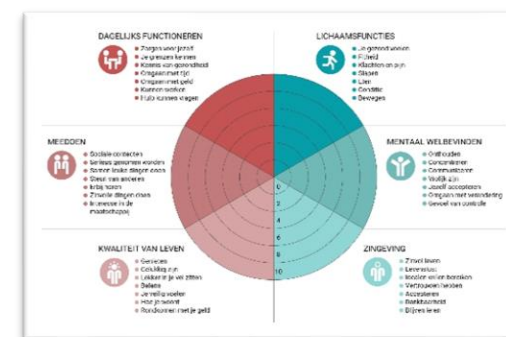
DAGELIJKS FUNCTIONEREN
Zorgen voor jezelf
Je grenzen kennen
Kennis van gezondheid
Omgaan met tijd
Omgaan met geld
Kunnen werken
Hulp kunnen vragen

LICHAAMSFUNCTIES
Je gezond voelen
Fitheid
Klachten en pijn
Slapen
Eten
Conditie
Bewegen

MEEDOEN
Sociale contacten
Serieus genomen worden
Samen leuke dingen doen
Steun van anderen
Erbij horen
Zinvolle dingen doen
Interesse in de maatschappij

MENTAAL WELBEVINDEN
Onthouden
Concentreren
Communiceren
Vrolijk zijn
Jezelf accepteren
Omgaan met verandering
Gevoel van controle

KWALITEIT VAN LEVEN
Genieten
Gelukkig zijn
Lekker in je vel zitten
Balans
Je veilig voelen
Hoe je woont
Rondkomen met je geld

ZINGEVING
Zinvol leven
Levenslust
Idealen willen bereiken
Vertrouwen hebben
Accepteren
Dankbaarheid
Blijven leren

0
1
2
3
4
5
6
7
8
9
10